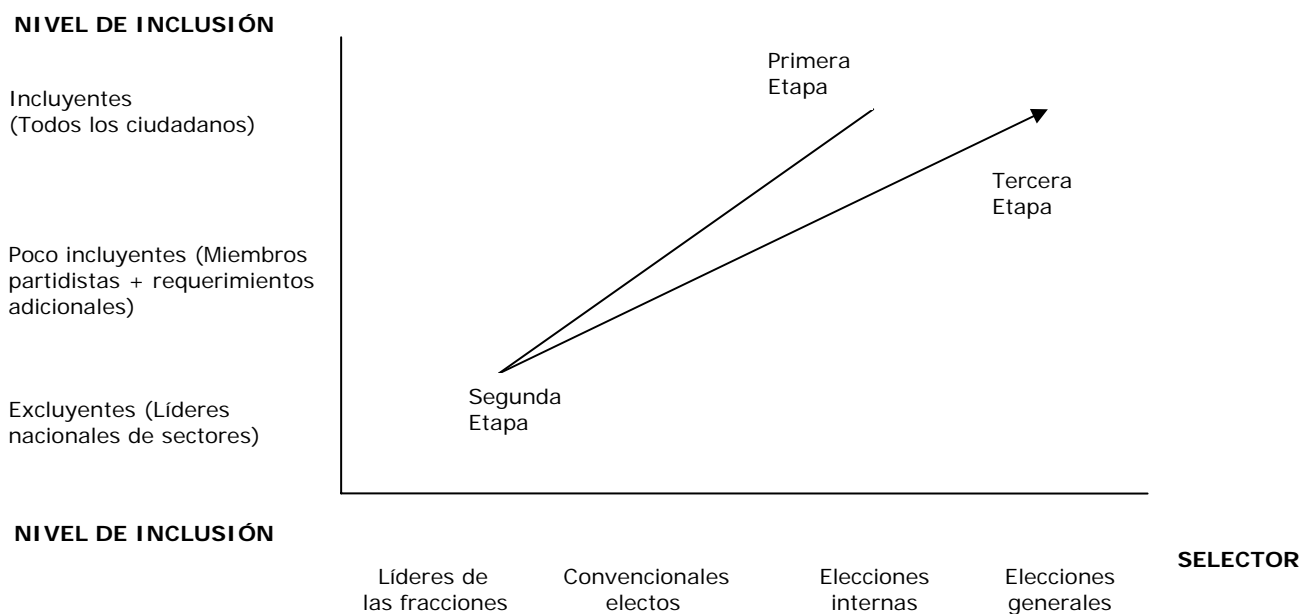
NIVEL DE INCLUSIÓN

Incluyentes (Todos los ciudadanos)

Poco incluyentes (Miembros partidistas + requerimientos adicionales)

Excluyentes (Líderes nacionales de sectores)

Primera Etapa

Tercera Etapa

Segunda Etapa

NIVEL DE INCLUSIÓN

SELECTOR

Líderes de las fracciones

Convencionales electos

Elecciones internas

Elecciones generales